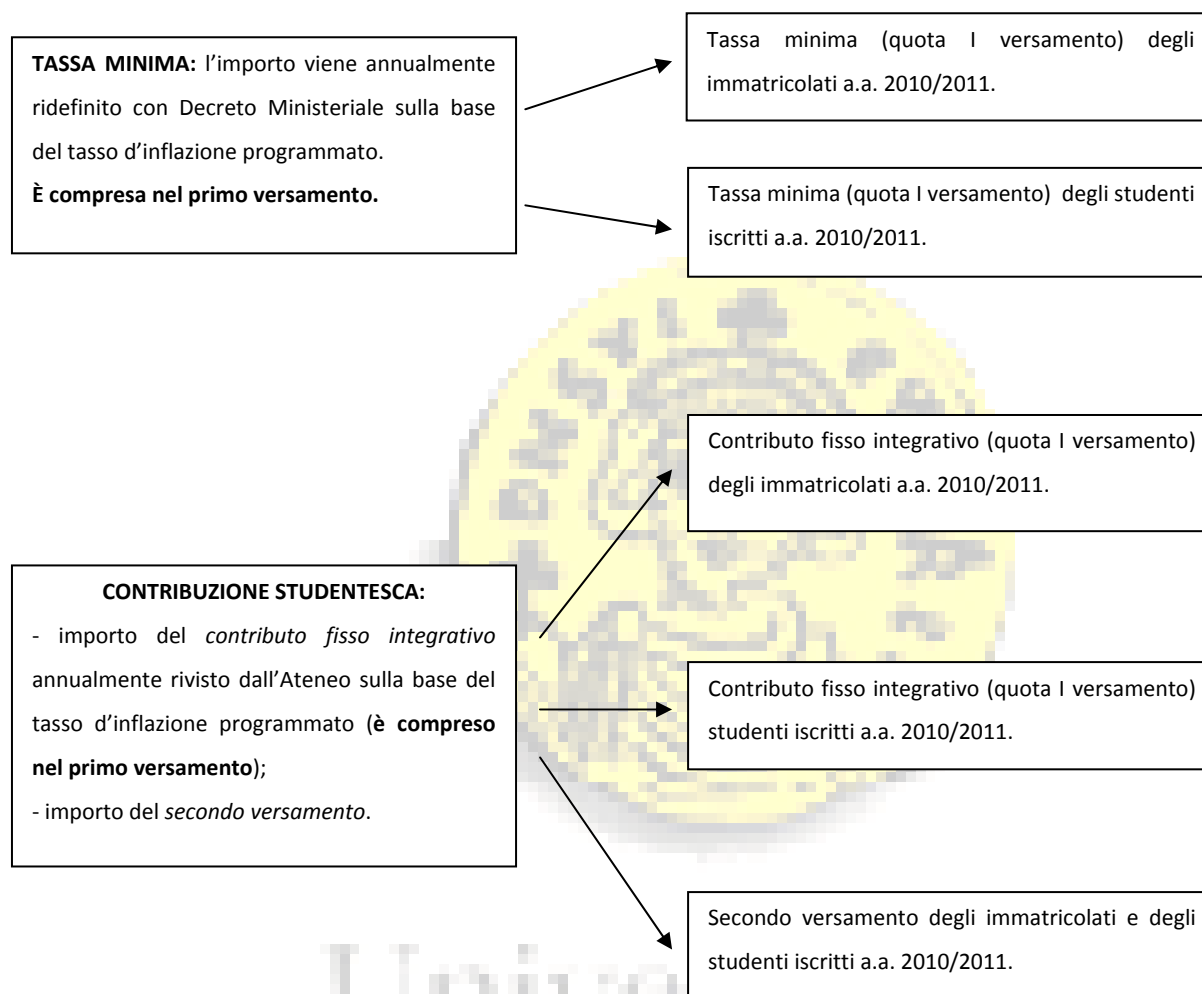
**TASSA MINIMA:** l'importo viene annualmente ridefinito con Decreto Ministeriale sulla base del tasso d'inflazione programmato.
**È compresa nel primo versamento.**

Tassa minima (quota I versamento) degli immatricolati a.a. 2010/2011.

Tassa minima (quota I versamento) degli studenti iscritti a.a. 2010/2011.

**CONTRIBUZIONE STUDENTESCA:**
- importo del *contributo fisso integrativo* annualmente rivisto dall'Ateneo sulla base del tasso d'inflazione programmato (**è compreso nel primo versamento**);
- importo del *secondo versamento*.

Contributo fisso integrativo (quota I versamento) degli immatricolati a.a. 2010/2011.

Contributo fisso integrativo (quota I versamento) studenti iscritti a.a. 2010/2011.

Secondo versamento degli immatricolati e degli studenti iscritti a.a. 2010/2011.